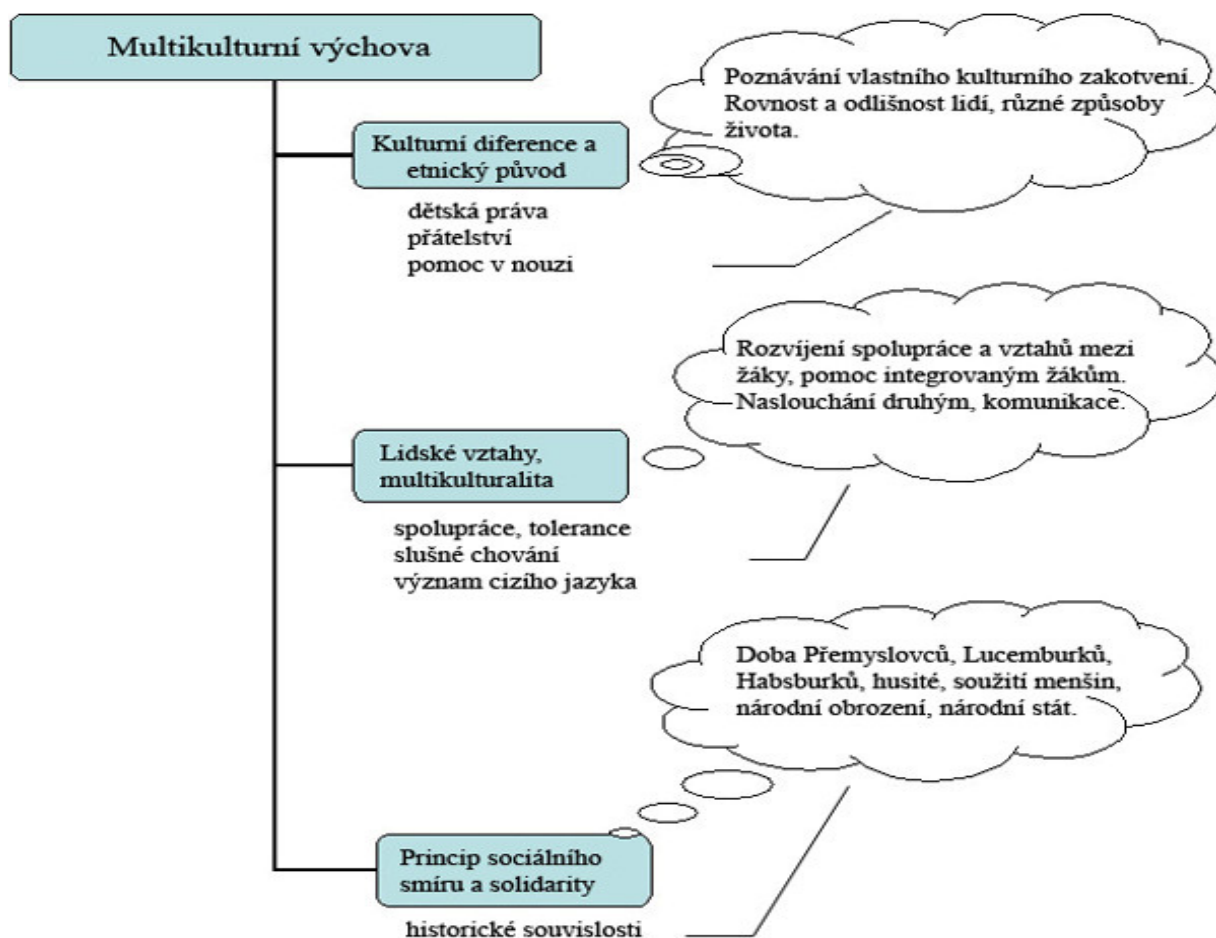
Multikulturní výchova

Kulturní diference a etnický původ

dětská práva
přátelství
pomoc v nouzi

Poznávání vlastního kulturního zakotvení. Rovnost a odlišnost lidí, různé způsoby života.

Rozvíjení spolupráce a vztahů mezi žáky, pomoc integrovaným žákům. Naslouchání druhým, komunikace.

Lidské vztahy, multikulturalita

spolupráce, tolerance
slušné chování
význam cizího jazyka

Doba Přemyslovců, Lucemburků, Habsburků, husité, soužití menšin, národní obrození, národní stát.

Princip sociálního smíru a solidarity

historické souvislosti